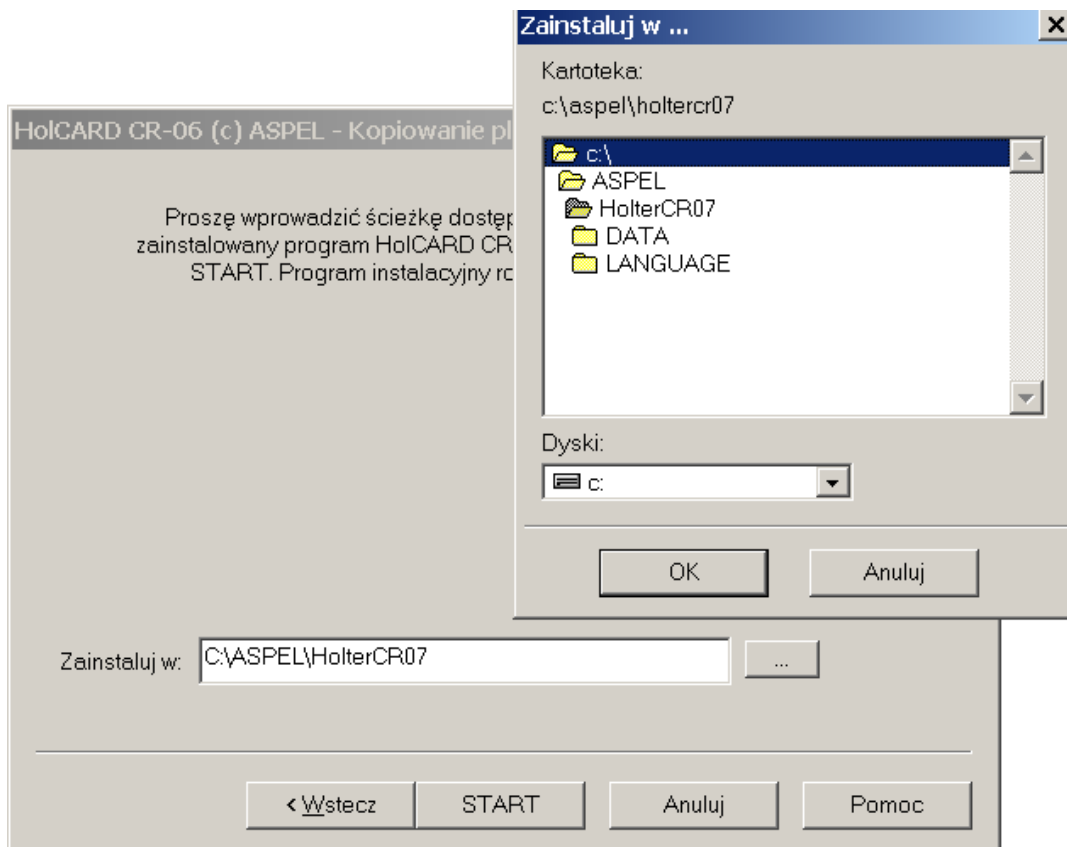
Zainstaluj w ...
×
Kartoteka:
c:\aspel\holtercr07
c:\
ASPEL
HolterCR07
DATA
LANGUAGE
Dyski:
c:
OK
Anuluj

HolCARD CR-06 (c) ASPEL - Kopiowanie pl

Proszę wprowadzić ścieżkę dostęp
zainstalowany program HolCARD CR
START. Program instalacyjny ro

Zainstaluj w: C:\ASPEL\HolterCR07 ...

< Wstecz START Anuluj Pomoc